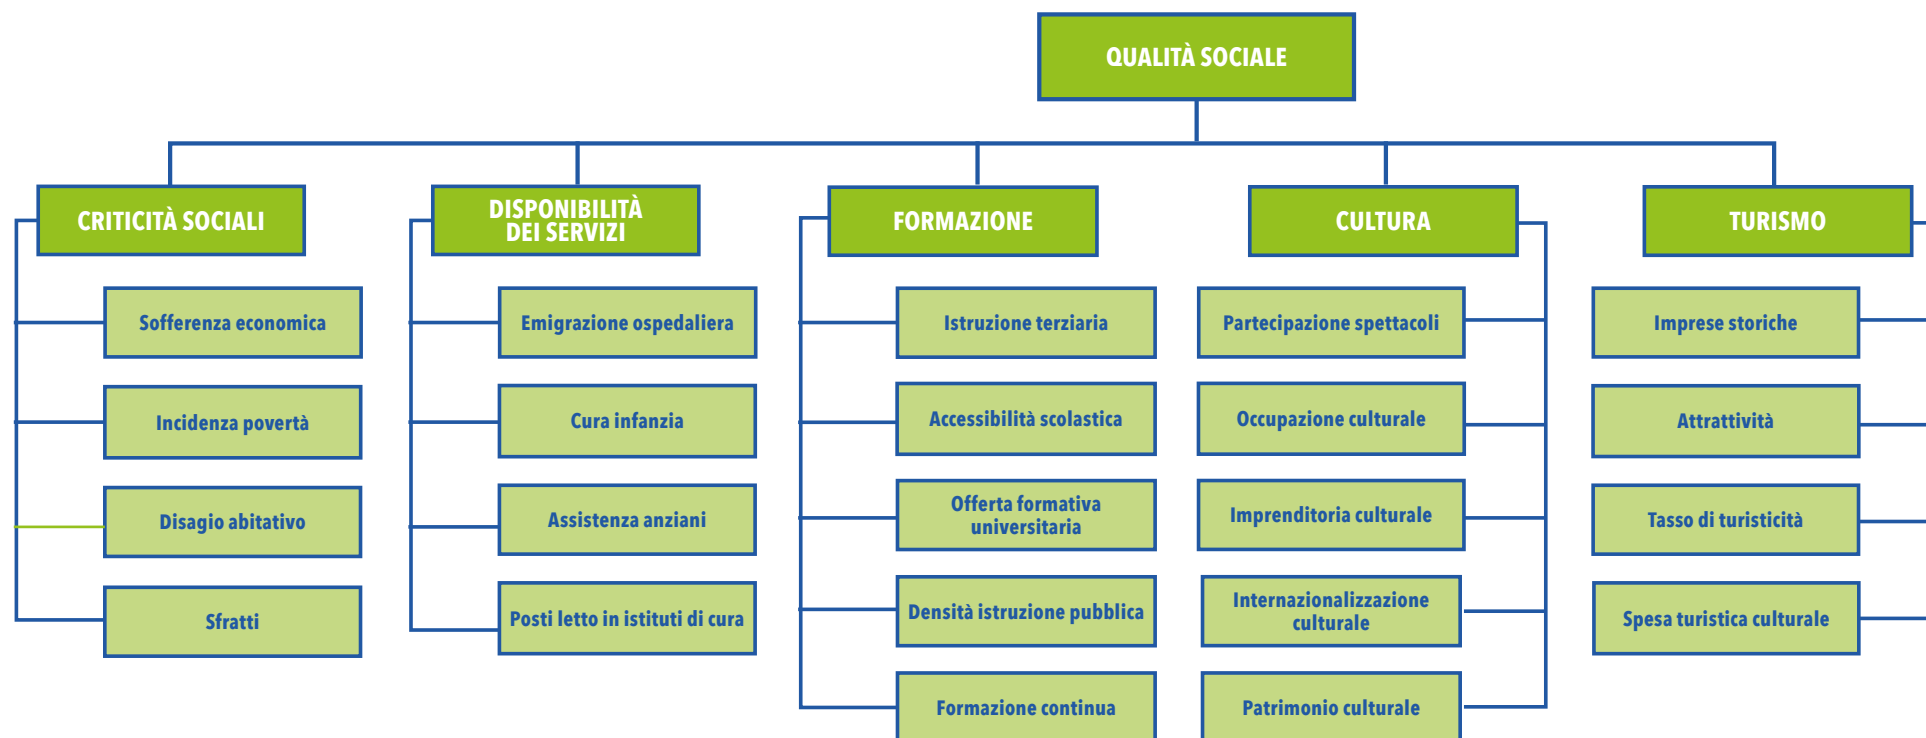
QUALITÀ SOCIALE

CRITICITÀ SOCIALI

Sofferenza economica

Incidenza povertà

Disagio abitativo

Sfratti

DISPONIBILITÀ DEI SERVIZI

Emigrazione ospedaliera

Cura infanzia

Assistenza anziani

Posti letto in istituti di cura

FORMAZIONE

Istruzione terziaria

Accessibilità scolastica

Offerta formativa universitaria

Densità istruzione pubblica

Formazione continua

CULTURA

Partecipazione spettacoli

Occupazione culturale

Imprenditoria culturale

Internazionalizzazione culturale

Patrimonio culturale

TURISMO

Imprese storiche

Attrattività

Tasso di turisticità

Spesa turistica culturale